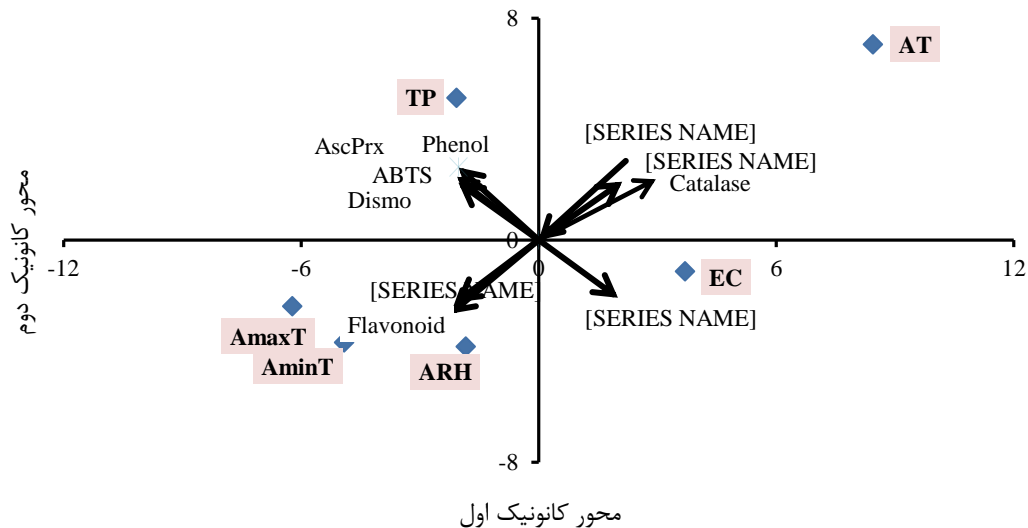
8

AT

TP

Phenol

AscPrx

[SERIES NAME]

[SERIES NAME]

ABTS

Catalase

Dismo

-12

-6

0

6

12

EC

[SERIES NAME]

[SERIES NAME]

Flavonoid

AmaxT

AminT

ARH

-8

محور کانونیک دوم

محور کانونیک اول